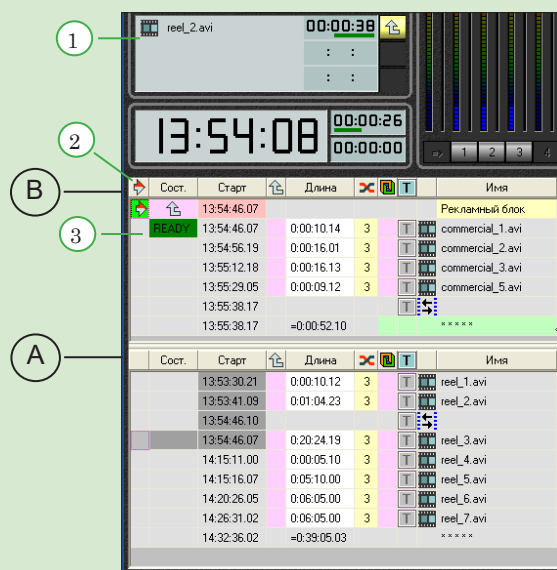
1

reel_2.avi

00:00:38

: :

: :

13:54:08

00:00:26

00:00:00

1 2 3 4

2

B

3

A

| | Сост. | Старт | | Длина | | | T | Имя |
|---|---|---|---|---|---|---|---|---|
| | | 13:54:46.07 | | | | | | Рекламный блок |
| | READY | 13:54:46.07 | | 0:00:10.14 | 3 | | T | commercial_1.avi |
| | | 13:54:56.19 | | 0:00:16.01 | 3 | | T | commercial_2.avi |
| | | 13:55:12.18 | | 0:00:16.13 | 3 | | T | commercial_3.avi |
| | | 13:55:29.05 | | 0:00:09.12 | 3 | | T | commercial_5.avi |
| | | 13:55:38.17 | | | | | T | |
| | | 13:55:38.17 | | =0:00:52.10 | | | | ***** |

| | Сост. | Старт | | Длина | | | T | Имя |
|---|---|---|---|---|---|---|---|---|
| | | 13:53:30.21 | | 0:00:10.12 | 3 | | T | reel_1.avi |
| | | 13:53:41.09 | | 0:01:04.23 | 3 | | T | reel_2.avi |
| | | 13:54:46.10 | | | | | T | |
| | | 13:54:46.07 | | 0:20:24.19 | 3 | | T | reel_3.avi |
| | | 14:15:11.00 | | 0:00:05.10 | 3 | | T | reel_4.avi |
| | | 14:15:16.07 | | 0:05:10.00 | 3 | | T | reel_5.avi |
| | | 14:20:26.05 | | 0:06:05.00 | 3 | | T | reel_6.avi |
| | | 14:26:31.02 | | 0:06:05.00 | 3 | | T | reel_7.avi |
| | | 14:32:36.02 | | =0:39:05.03 | | | | ***** |